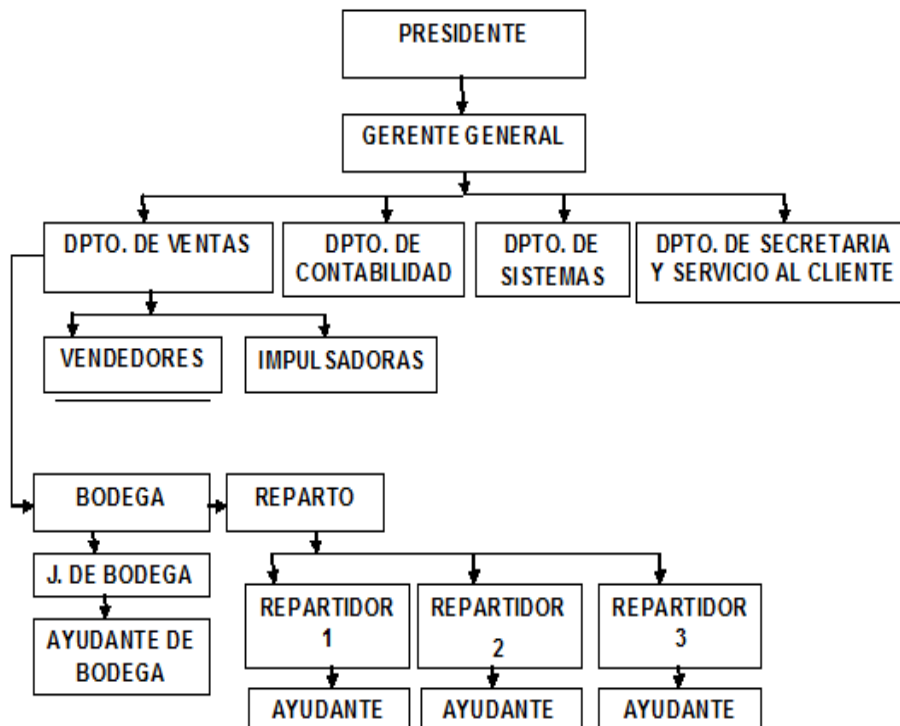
PRESIDENTE

GERENTE GENERAL

DPTO. DE VENTAS

DPTO. DE CONTABILIDAD

DPTO. DE SISTEMAS

DPTO. DE SECRETARIA Y SERVICIO AL CLIENTE

VENDEDORES

IMPULSADORAS

BODEGA

REPARTO

J. DE BODEGA

AYUDANTE DE BODEGA

REPARTIDOR 1

REPARTIDOR 2

REPARTIDOR 3

AYUDANTE

AYUDANTE

AYUDANTE